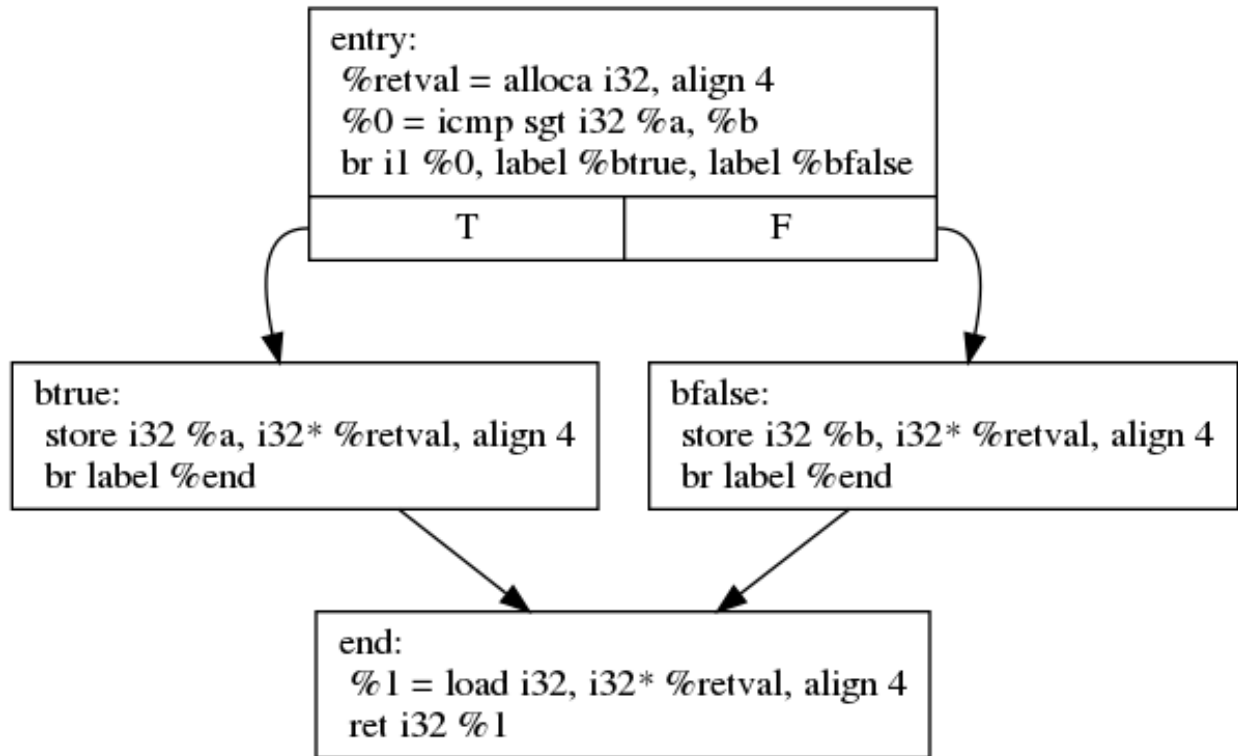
entry:
%retval = alloca i32, align 4
%0 = icmp sgt i32 %a, %b
br i1 %0, label %btrue, label %bfalse

T

F

btrue:
store i32 %a, i32* %retval, align 4
br label %end

bfalse:
store i32 %b, i32* %retval, align 4
br label %end

end:
%1 = load i32, i32* %retval, align 4
ret i32 %1